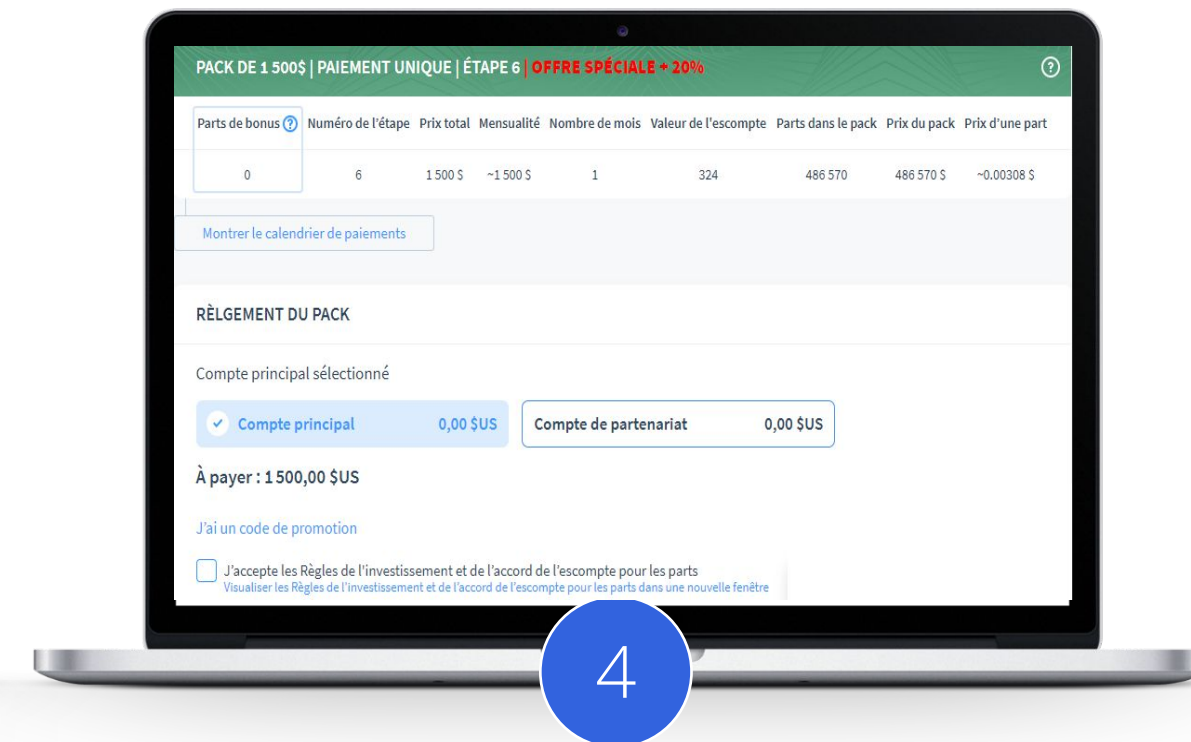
PACK DE 1 500$ | PAIEMENT UNIQUE | ÉTAPE 6 | OFFRE SPÉCIALE + 20%

?

| Parts de bonus ? | Numéro de l'étape | Prix total | Mensualité | Nombre de mois | Valeur de l'escompte | Parts dans le pack | Prix du pack | Prix d'une part |
|---|---|---|---|---|---|---|---|---|
| 0 | 6 | 1 500 $ | ~1 500 $ | 1 | 324 | 486 570 | 486 570 $ | ~0.00308 $ |

Montrer le calendrier de paiements

RÈLGEMENT DU PACK

Compte principal sélectionné

Compte principal 0,00 $US

Compte de partenariat 0,00 $US

À payer : 1 500,00 $US

J'ai un code de promotion

J'accepte les Règles de l'investissement et de l'accord de l'escompte pour les parts
Visualiser les Règles de l'investissement et de l'accord de l'escompte pour les parts dans une nouvelle fenêtre

4